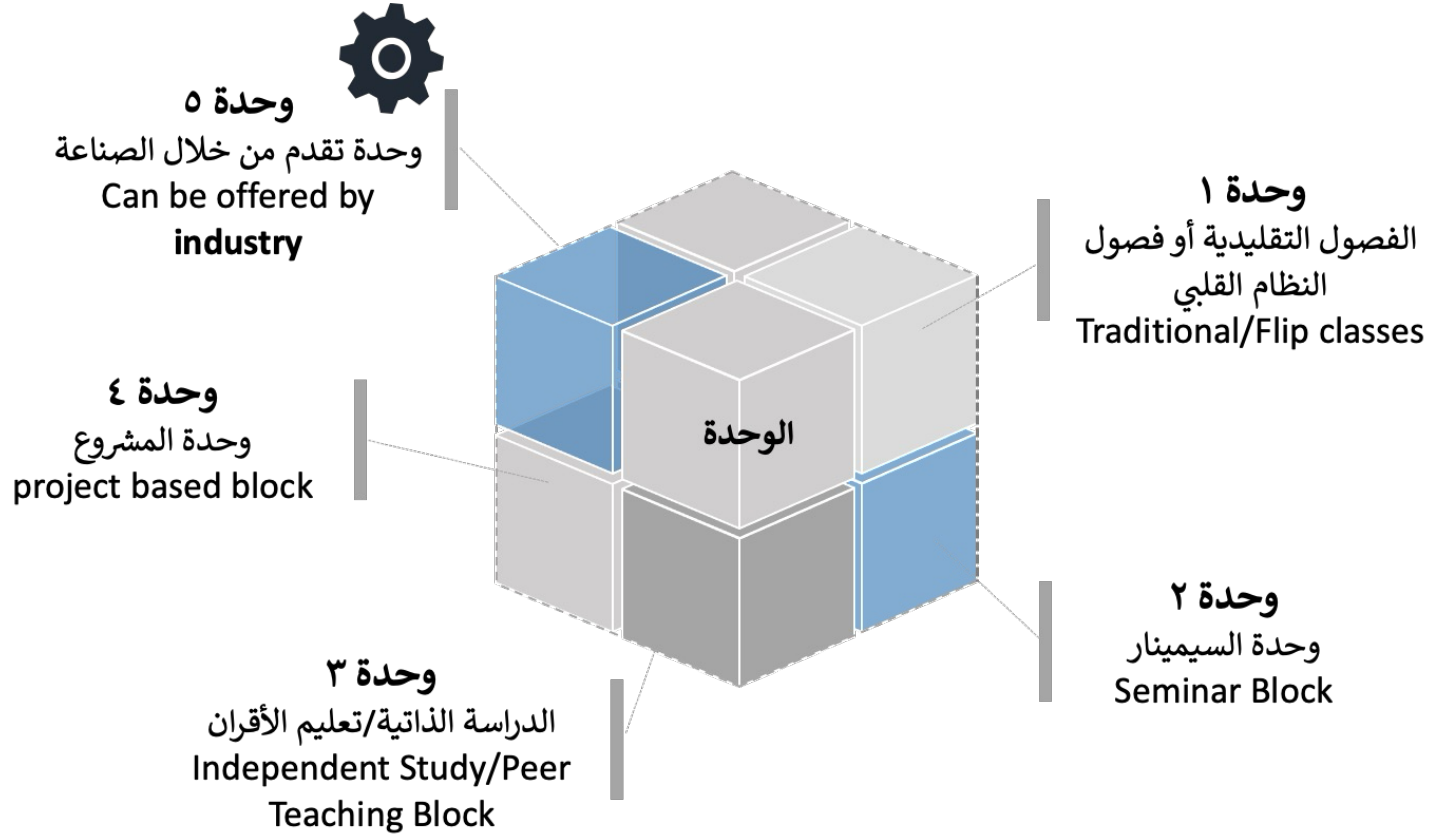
وحدة ٥
وحدة تقدم من خلال الصناعة
Can be offered by **industry**

وحدة ١
الفصول التقليدية أو فصول النظام القلبي
Traditional/Flip classes

وحدة ٤
وحدة المشروع
project based block

الوحدة

وحدة ٢
وحدة السيمينار
Seminar Block

وحدة ٣
الدراسة الذاتية/تعليم الأقران
Independent Study/Peer Teaching Block